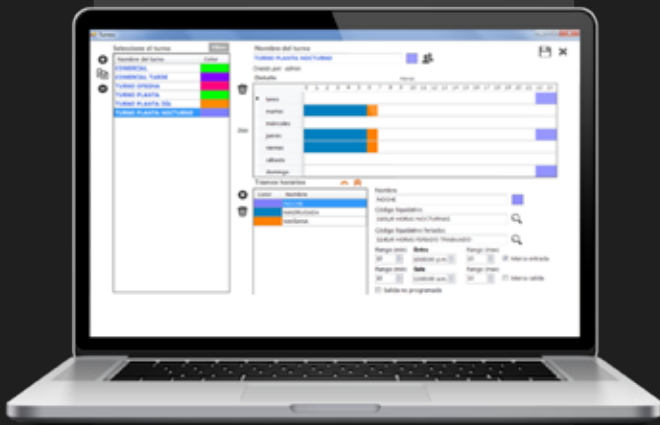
Turnos

Seleccione el turno

Filtrar

| Nombre del turno | Color |
|---|---|
| COMERCIAL | |
| COMERCIAL TARDE | |
| TURNO OFICINA | |
| TURNO PLANTA | |
| TURNO PLANTA DÍA | |
| TURNO PLANTA NOCTURNO | |

Nombre del turno

TURNO PLANTA NOCTURNO

Creado por: admin

Detalle

Horas

lunes
martes
miércoles
jueves
viernes
sábado
domingo

Días

Tramos horarios

| Color | Nombre |
|---|---|
| | NOCHE |
| | MADRUGADA |
| | MAÑANA |

Nombre

NOCHE

Código liquidativo

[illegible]

Código liquidativo festivo

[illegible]

Rango (min) Entra Rango (max)

Rango (min) Sale Rango (max)

Salida no programada